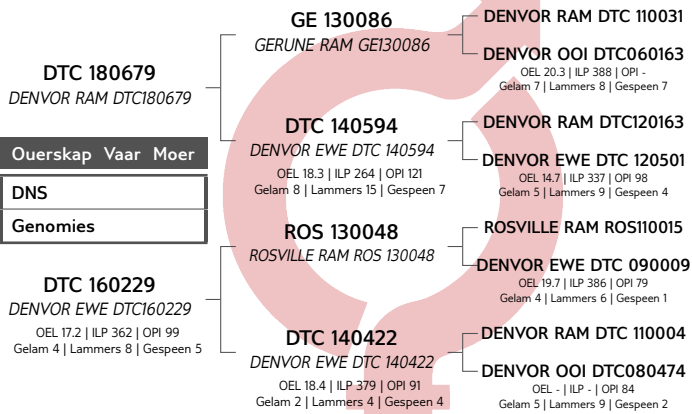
DTC 180679
DENVOR RAM DTC180679

Ouerskap Vaar Moer

DNS

Genomies

DTC 160229
DENVOR EWE DTC160229
OEL 17.2 | ILP 362 | OPI 99
Gelam 4 | Lammers 8 | Gespeen 5

GE 130086
GERUNE RAM GE130086

DTC 140594
DENVOR EWE DTC 140594
OEL 18.3 | ILP 264 | OPI 121
Gelam 8 | Lammers 15 | Gespeen 7

ROS 130048
ROSVILLE RAM ROS 130048

DTC 140422
DENVOR EWE DTC 140422
OEL 18.4 | ILP 379 | OPI 91
Gelam 2 | Lammers 4 | Gespeen 4

DENVOR RAM DTC 110031

DENVOR OOI DTC060163
OEL 20.3 | ILP 388 | OPI -
Gelam 7 | Lammers 8 | Gespeen 7

DENVOR RAM DTC120163

DENVOR EWE DTC 120501
OEL 14.7 | ILP 337 | OPI 98
Gelam 5 | Lammers 9 | Gespeen 4

ROSVILLE RAM ROS110015

DENVOR EWE DTC 090009
OEL 19.7 | ILP 386 | OPI 79
Gelam 4 | Lammers 6 | Gespeen 1

DENVOR RAM DTC 110004

DENVOR OOI DTC080474
OEL - | ILP - | OPI 84
Gelam 5 | Lammers 9 | Gespeen 2